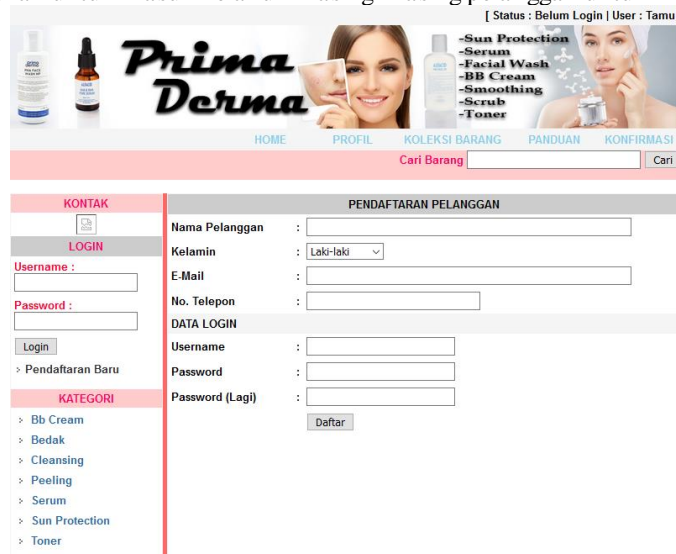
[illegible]

[ Status : Belum Login | User : Tamu

Prima Derma

-Sun Protection
-Serum
-Facial Wash
-BB Cream
-Smoothing
-Scrub
-Toner

HOME PROFIL KOLEKSI BARANG PANDUAN KONFIRMASI

Cari Barang Cari

KONTAK

LOGIN

Username :

Password :

Login

› Pendaftaran Baru

KATEGORI

› Bb Cream
› Bedak
› Cleansing
› Peeling
› Serum
› Sun Protection
› Toner

PENDAFTARAN PELANGGAN

Nama Pelanggan :

Kelamin : Laki-laki

E-Mail :

No. Telepon :

DATA LOGIN

Username :

Password :

Password (Lagi) :

Daftar